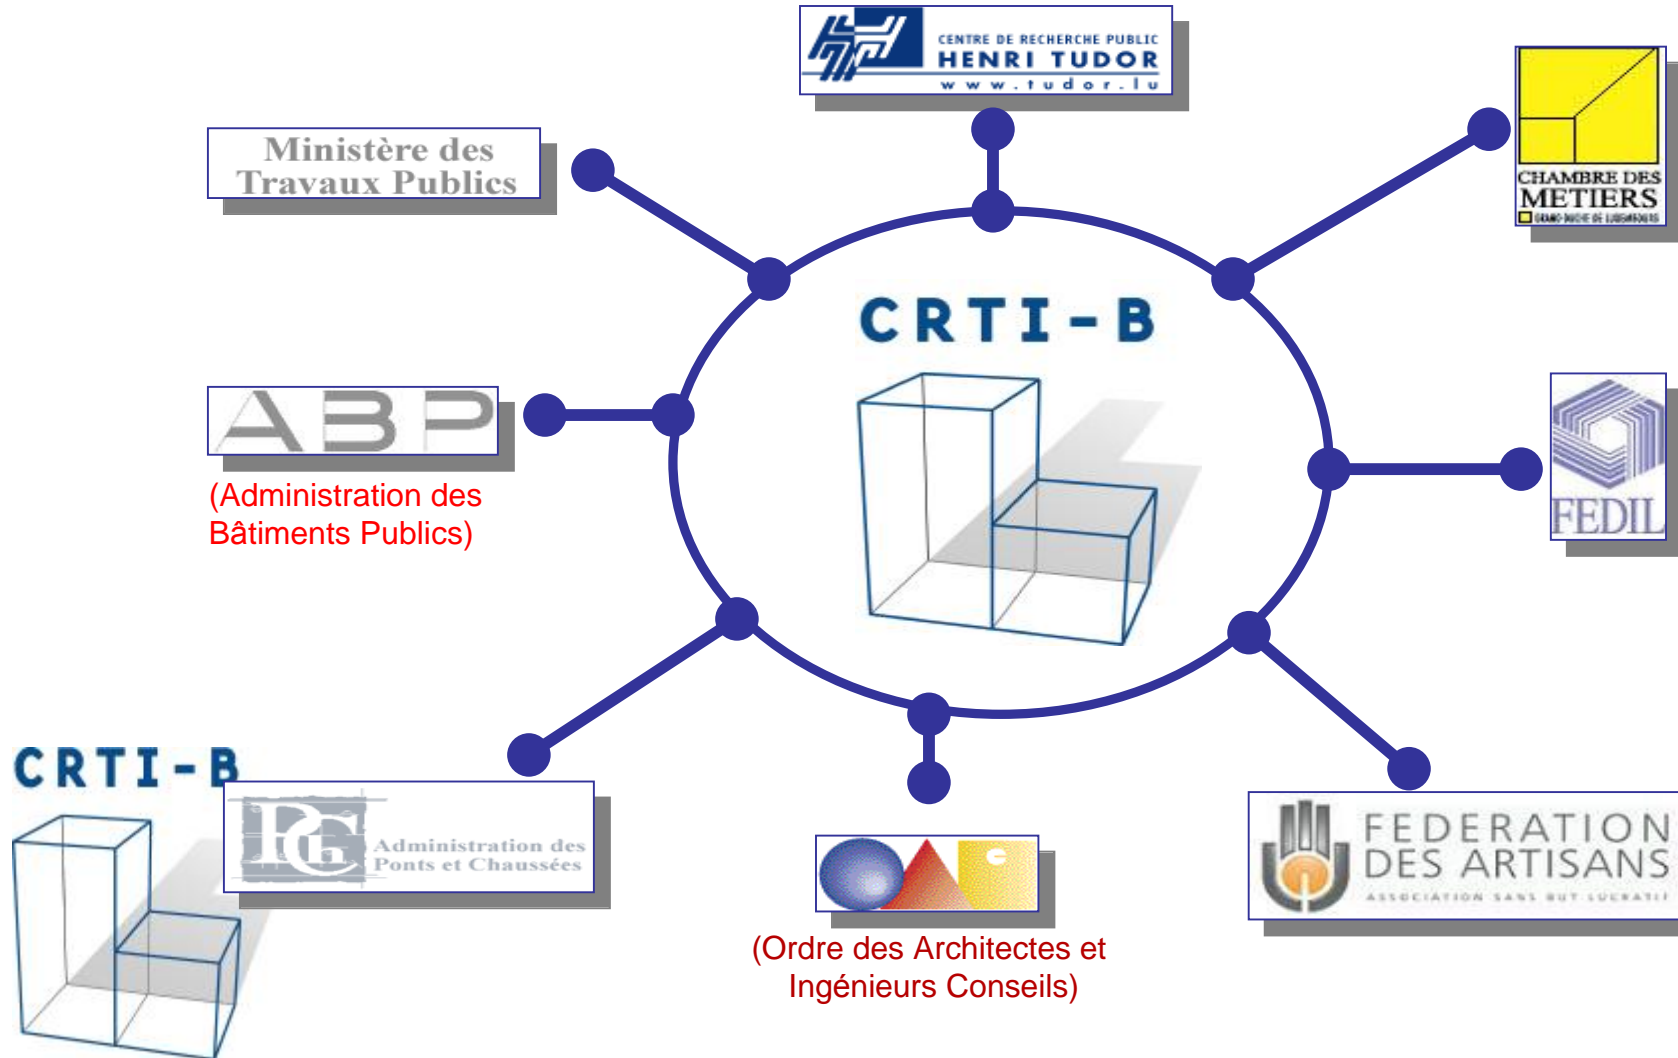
CENTRE DE RECHERCHE PUBLIC
HENRI TUDOR
www.tudor.lu

Ministère des Travaux Publics

CHAMBRE DES METIERS
GRAND-DUCHÉ DE LUXEMBOURG

CRTI-B

ABP
(Administration des Bâtiments Publics)

FEDIL

CRTI-B

PCh
Administration des Ponts et Chaussées

OAI
(Ordre des Architectes et Ingénieurs Conseils)

FEDERATION DES ARTISANS
ASSOCIATION SANS BUT LUCRATIF